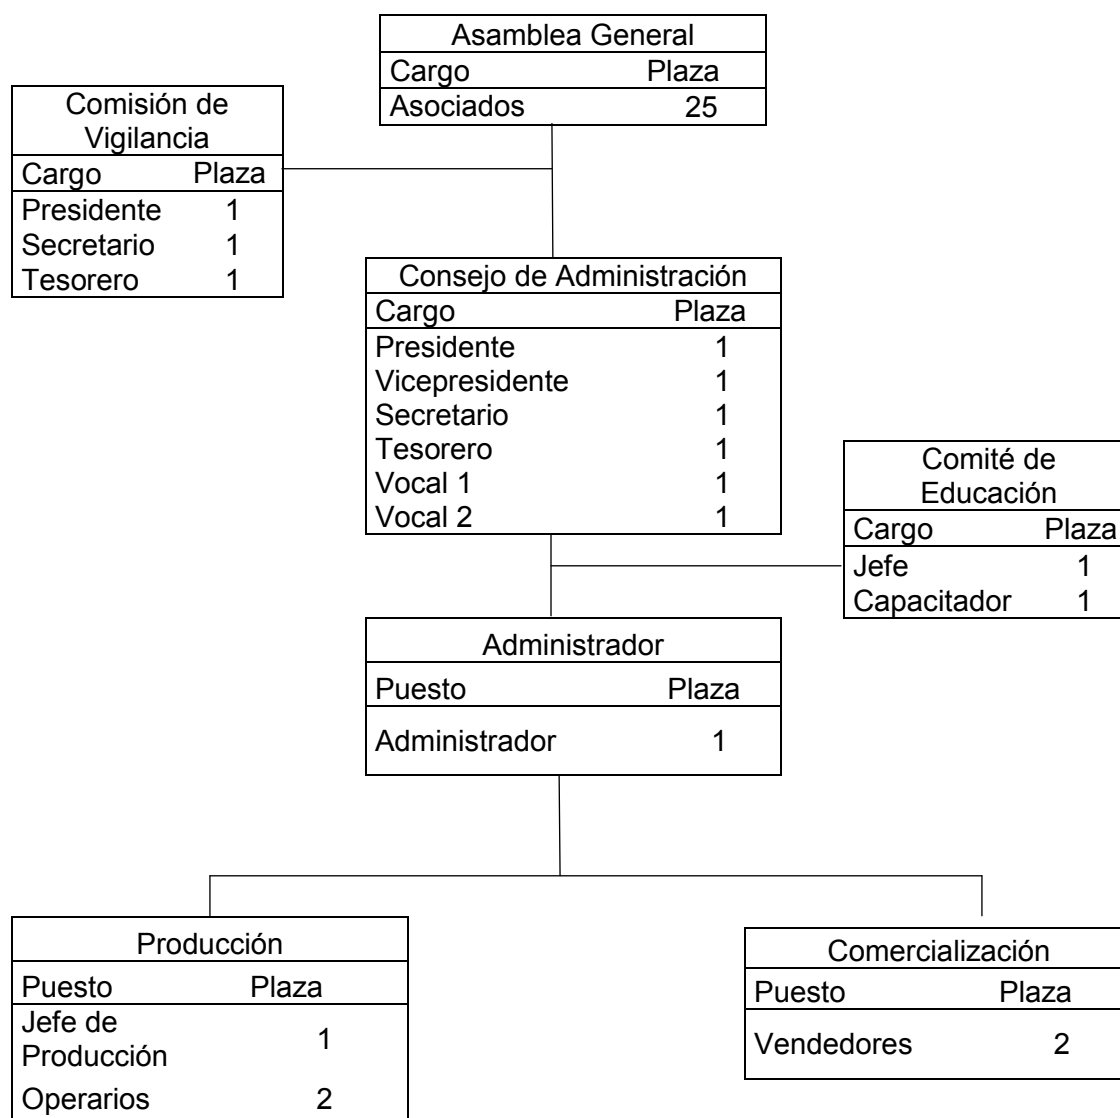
Asamblea General

| Cargo | Plaza |
|---|---|
| Asociados | 25 |

Comisión de Vigilancia

| Cargo | Plaza |
|---|---|
| Presidente | 1 |
| Secretario | 1 |
| Tesorero | 1 |

Consejo de Administración

| Cargo | Plaza |
|---|---|
| Presidente | 1 |
| Vicepresidente | 1 |
| Secretario | 1 |
| Tesorero | 1 |
| Vocal 1 | 1 |
| Vocal 2 | 1 |

Comité de Educación

| Cargo | Plaza |
|---|---|
| Jefe | 1 |
| Capacitador | 1 |

Administrador

| Puesto | Plaza |
|---|---|
| Administrador | 1 |

Producción

| Puesto | Plaza |
|---|---|
| Jefe de Producción | 1 |
| Operarios | 2 |

Comercialización

| Puesto | Plaza |
|---|---|
| Vendedores | 2 |